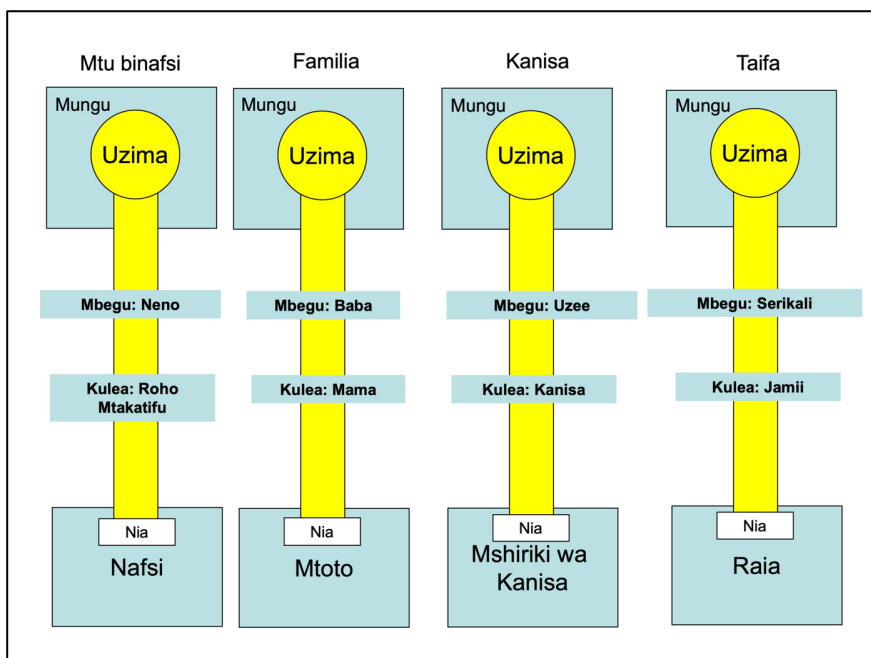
Mtu binafsi

Mungu

Uzima

Mbegu: Neno

Kulea: Roho Mtakatifu

Nia

Nafsi

Familia

Mungu

Uzima

Mbegu: Baba

Kulea: Mama

Nia

Mtoto

Kanisa

Mungu

Uzima

Mbegu: Uzee

Kulea: Kanisa

Nia

Mshiriki wa Kanisa

Taifa

Mungu

Uzima

Mbegu: Serikali

Kulea: Jamii

Nia

Raia